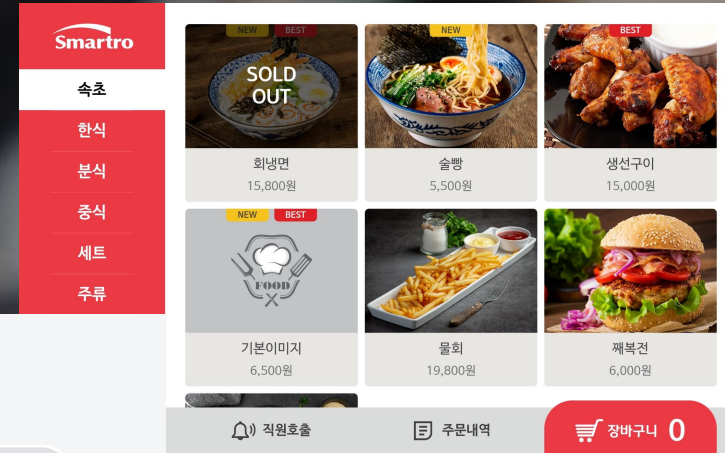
Smartro

속초
한식
분식
중식
세트
주류

NEW BEST
SOLD OUT
회냉면
15,800원

NEW
술빵
5,500원

BEST
생선구이
15,000원

NEW BEST
FOOD
기본이미지
6,500원

물회
19,800원

짜복전
6,000원

직원호출
주문내역
장바구니 0